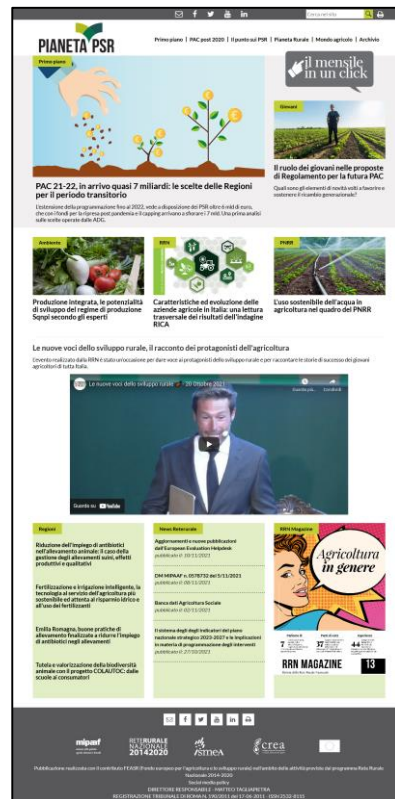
Cerca nel sito

PIANETA PSR

Primo piano | PAC post 2020 | Il punto sul PSR | Pianeta Rurale | Mondo agricolo | Archivio

Primo piano

il mensile in un click

Giovani

PAC 21-22, in arrivo quasi 7 miliardi: le scelte delle Regioni per il periodo transitorio

L'estensione della programmazione fino al 2022, vede a disposizione dei PSR oltre 6 mld di euro, che con i fondi per la ripresa post pandemia e il capping arrivano a sfiorare i 7 mld. Una prima analisi sulle scelte operate dalle ADG.

Il ruolo dei giovani nelle proposte di Regolamento per la futura PAC

Quali sono gli elementi di novità volti a favorire e sostenere il ricambio generazionale?

Ambiente

Produzione integrata, le potenzialità di sviluppo del regime di produzione Sqnpi secondo gli esperti

RRN

Caratteristiche ed evoluzione delle aziende agricole in Italia: una lettura trasversale dei risultati dell'indagine RICA

PNRR

L'uso sostenibile dell'acqua in agricoltura nel quadro del PNRR

Le nuove voci dello sviluppo rurale, il racconto dei protagonisti dell'agricoltura

L'evento realizzato dalla RRN è stato un'occasione per dare voce ai protagonisti dello sviluppo rurale e per raccontare le storie di successo dei giovani agricoltori di tutta Italia.

Le nuove voci dello sviluppo rurale - 28 Ottobre 2021

Guarda più tardi Condividi

Guarda su YouTube

Regioni

Riduzione dell'impiego di antibiotici nell'allevamento animale: il caso della gestione degli allevamenti suini, effetti produttivi e qualitativi

Fertilizzazione e irrigazione intelligente, la tecnologia al servizio dell'agricoltura più sostenibile ed attenta al risparmio idrico e all'uso dei fertilizzanti

Emilia Romagna, buone pratiche di allevamento finalizzate a ridurre l'impiego di antibiotici negli allevamenti

Tutela e valorizzazione della biodiversità animale con il progetto COLAUTOC: dalle scuole ai consumatori

News Reterurale

Aggiornamenti e nuove pubblicazioni dell'European Evaluation Helpdesk
pubblicato il 10/11/2021

DM MIPAAF n. 0578732 del 5/11/2021
pubblicato il 08/11/2021

Banca dati Agricoltura Sociale
pubblicato il 05/11/2021

Il sistema degli degli indicatori del piano nazionale strategico 2023-2027 e le implicazioni in materia di programmazione degli interventi
pubblicato il 27/10/2021

RRN Magazine

Agricoltura in genere

RRN MAGAZINE 13

mipaaf

RETERURALE NAZIONALE 20142020

ismea

crea

Pubblicazione realizzata con il contributo FEASR (Fondo europeo per l'agricoltura e lo sviluppo rurale) nell'ambito delle attività previste dal programma Rete Rurale Nazionale 2014-2020
Social media policy
DIRETTORE RESPONSABILE - MATTEO TAGLIAPIETRA
REGISTRAZIONE TRIBUNALE DI ROMA N. 190/2011 del 17-06-2011 - ISSN 2532-8115